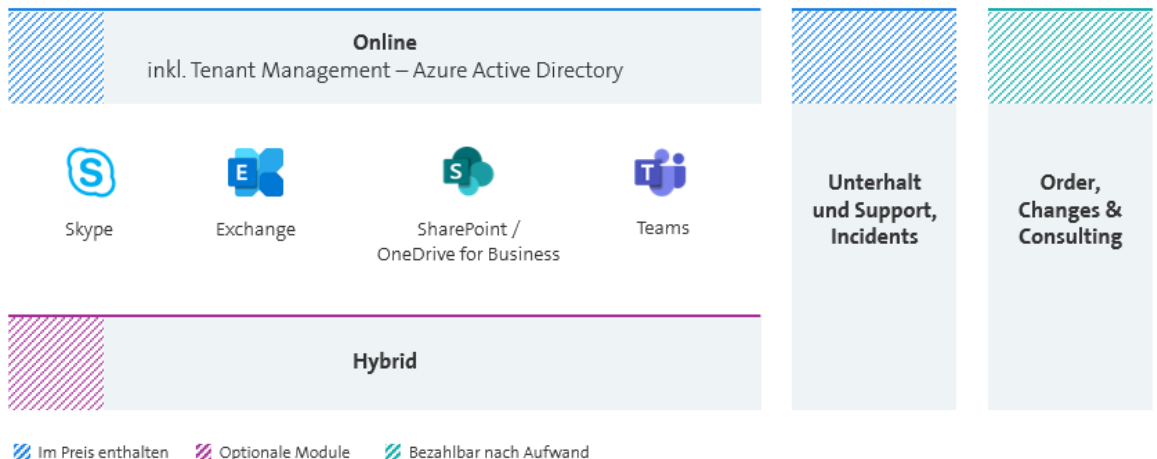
Online
inkl. Tenant Management – Azure Active Directory

S

Skype

E

Exchange

S

SharePoint /
OneDrive for Business

T

Teams

Hybrid

Unterhalt
und Support,
Incidents

Order,
Changes &
Consulting

Im Preis enthalten   Optionale Module   Bezahlbar nach Aufwand